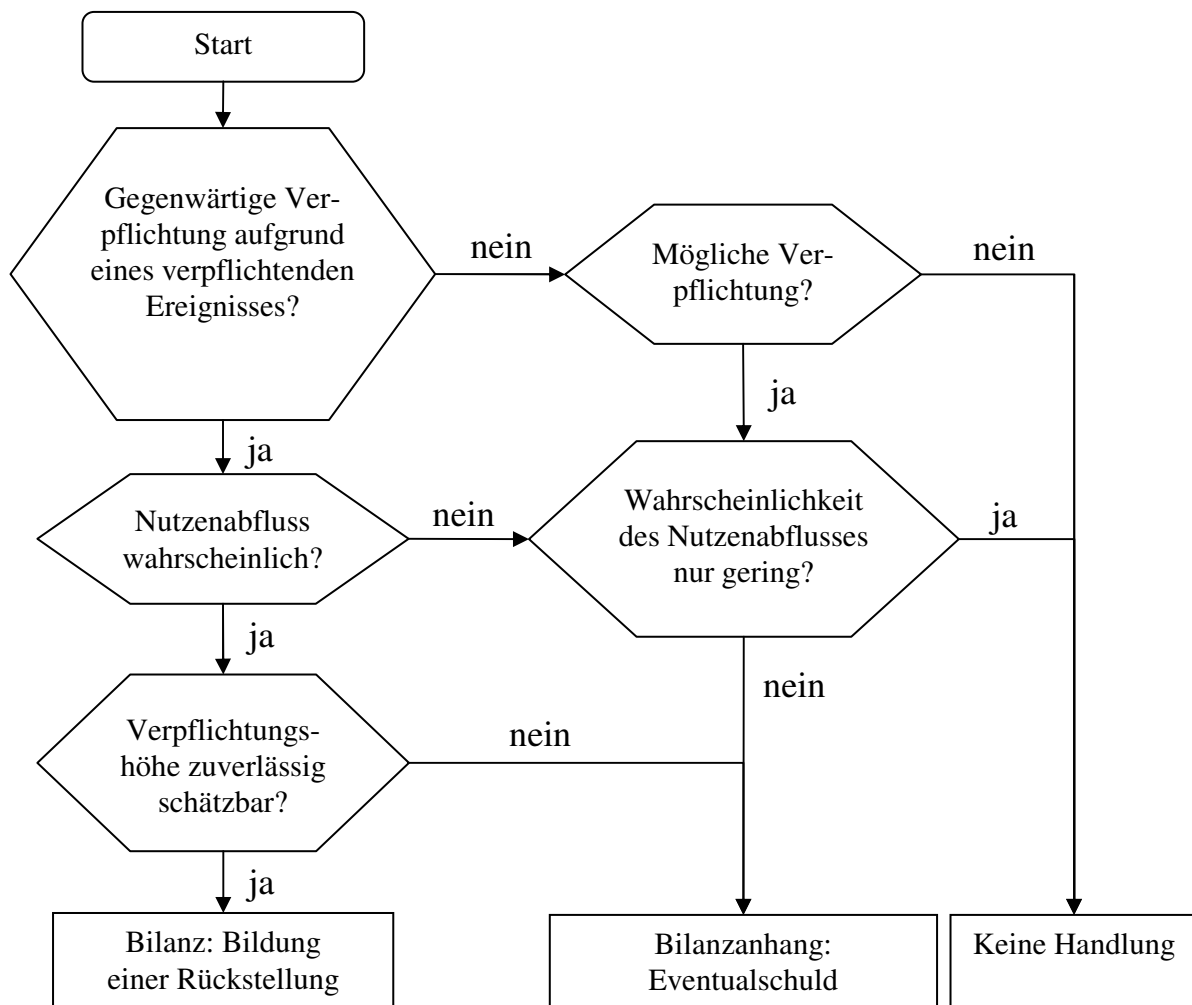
Start

Gegenwärtige Verpflichtung aufgrund eines verpflichtenden Ereignisses?

nein

Mögliche Verpflichtung?

nein

ja

ja

Nutzenabfluss wahrscheinlich?

nein

Wahrscheinlichkeit des Nutzenabflusses nur gering?

ja

ja

nein

Verpflichtungshöhe zuverlässig schätzbar?

nein

ja

Bilanz: Bildung einer Rückstellung

Bilanzanhang: Eventualschuld

Keine Handlung